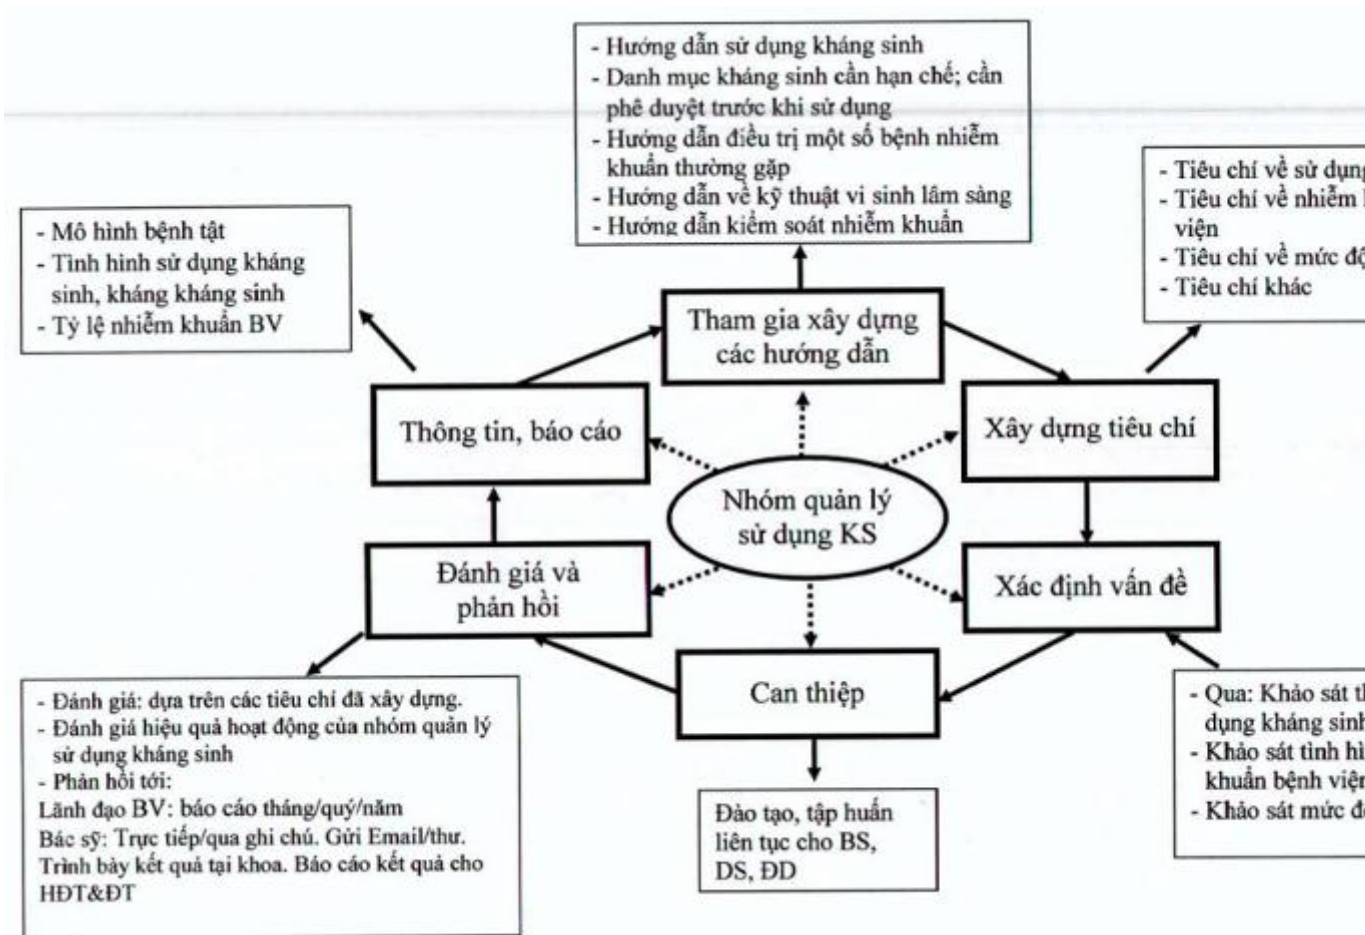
- Hướng dẫn sử dụng kháng sinh
- Danh mục kháng sinh cần hạn chế; cần phê duyệt trước khi sử dụng
- Hướng dẫn điều trị một số bệnh nhiễm khuẩn thường gặp
- Hướng dẫn về kỹ thuật vi sinh lâm sàng
- Hướng dẫn kiểm soát nhiễm khuẩn

- Tiêu chí về sử dụn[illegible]
- Tiêu chí về nhiễm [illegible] viện
- Tiêu chí về mức độ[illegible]
- Tiêu chí khác

- Mô hình bệnh tật
- Tình hình sử dụng kháng sinh, kháng kháng sinh
- Tỷ lệ nhiễm khuẩn BV

Tham gia xây dựng các hướng dẫn

Thông tin, báo cáo

Xây dựng tiêu chí

Nhóm quản lý sử dụng KS

Đánh giá và phản hồi

Xác định vấn đề

Can thiệp

- Đánh giá: dựa trên các tiêu chí đã xây dựng.
- Đánh giá hiệu quả hoạt động của nhóm quản lý sử dụng kháng sinh
- Phản hồi tới:
Lãnh đạo BV: báo cáo tháng/quý/năm
Bác sỹ: Trực tiếp/qua ghi chú. Gửi Email/thư. Trình bày kết quả tại khoa. Báo cáo kết quả cho HĐT&ĐT

Đào tạo, tập huấn liên tục cho BS, DS, ĐD

- Qua: Khảo sát t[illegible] dụng kháng sinh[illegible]
- Khảo sát tình hì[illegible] khuẩn bệnh việ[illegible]
- Khảo sát mức đ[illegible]